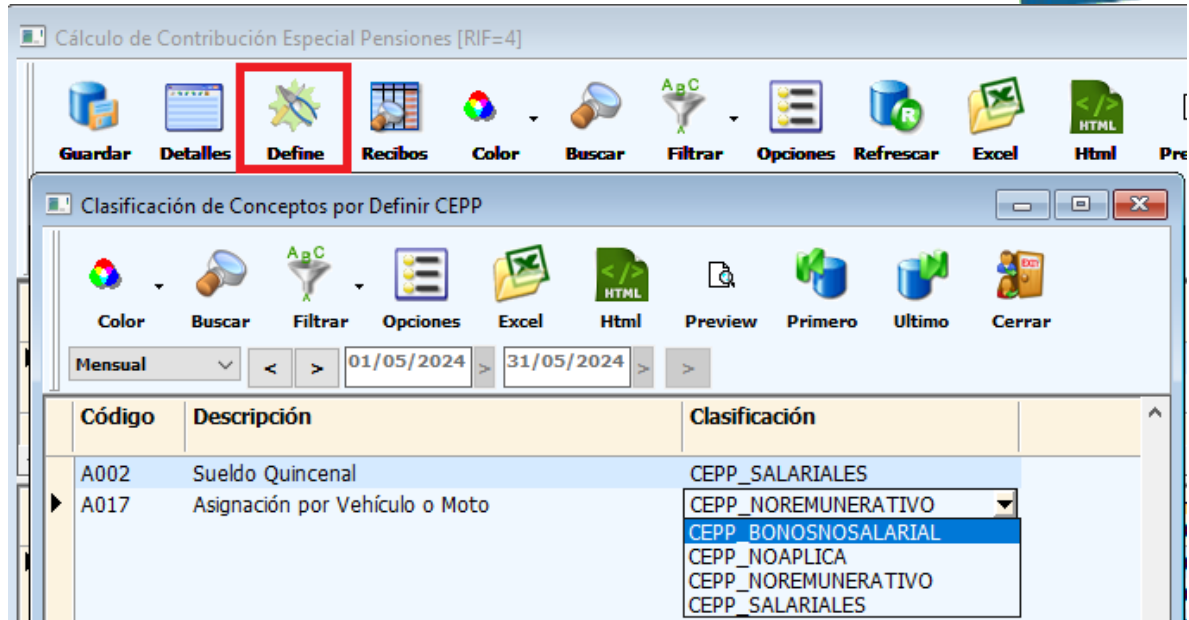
Cálculo de Contribución Especial Pensiones [RIF=4]

Guardar Detalles Define Recibos Color Buscar Filtrar Opciones Refrescar Excel Html Pre

Clasificación de Conceptos por Definir CEPP

Color Buscar Filtrar Opciones Excel Html Preview Primero Ultimo Cerrar

Mensual < > 01/05/2024 > 31/05/2024 > >

| Código | Descripción | Clasificación |
|---|---|---|
| A002 | Sueldo Quincenal | CEPP_SALARIALES |
| A017 | Asignación por Vehículo o Moto | CEPP_NOREMUNERATIVO |

CEPP_BONOSNOSALARIAL
CEPP_NOAPLICA
CEPP_NOREMUNERATIVO
CEPP_SALARIALES